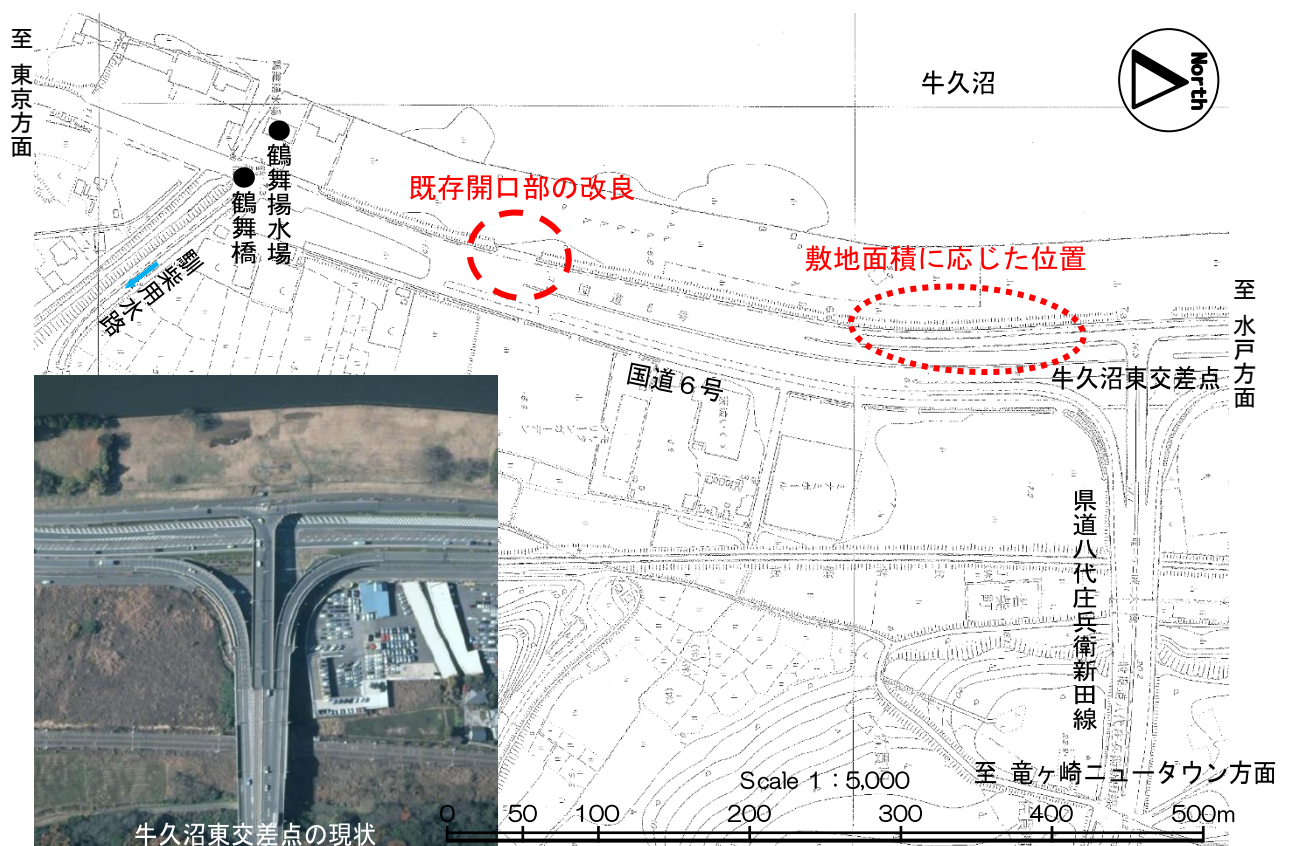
至 東京方面

牛久沼

North

鶴舞揚水場

鶴舞橋

既存開口部の改良

敷地面積に応じた位置

馴柴用水路

至 水戸方面

国道６号

牛久沼東交差点

県道八代庄兵衛新田線

Scale 1：5,000

至 竜ヶ崎ニュータウン方面

0 50 100 200 300 400 500m

牛久沼東交差点の現状